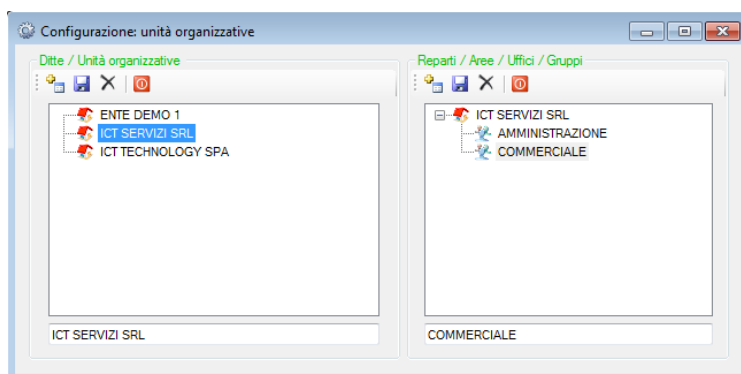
Configurazione: unità organizzative

Ditte / Unità organizzative

ENTE DEMO 1
ICT SERVIZI SRL
ICT TECHNOLOGY SPA

ICT SERVIZI SRL

Reparti / Aree / Uffici / Gruppi

ICT SERVIZI SRL
AMMINISTRAZIONE
COMMERCIALE

COMMERCIALE